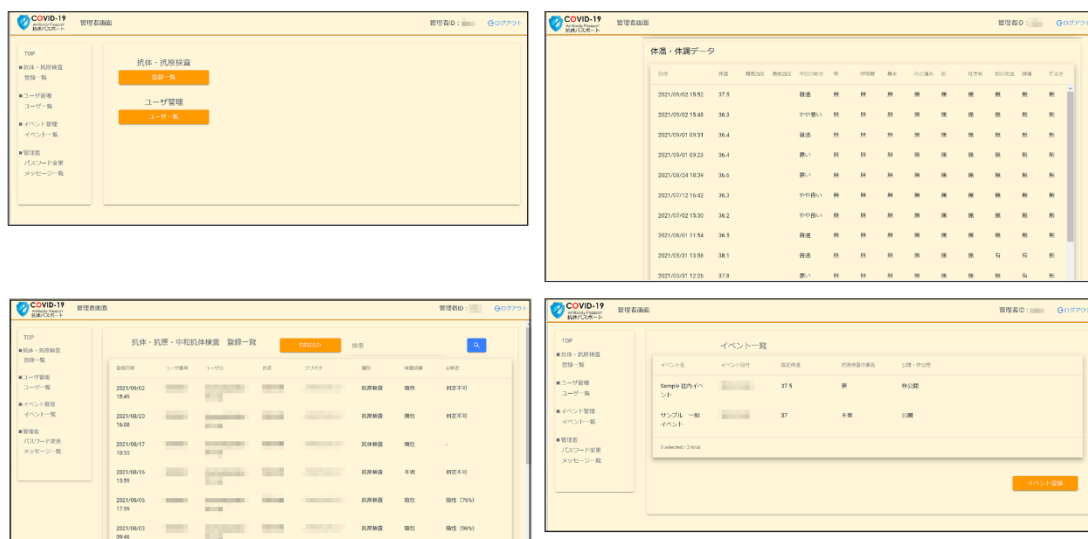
COVID-19 Antibody Passport 抗体パスポート 管理者画面 管理者ID： ログアウト

TOP
■抗体・抗原検査
登録一覧
■ユーザ管理
ユーザ一覧
■イベント管理
イベント一覧
■管理者
パスワード変更
メッセージ一覧

抗体・抗原検査
登録一覧
ユーザ管理
ユーザ一覧

COVID-19 Antibody Passport 抗体パスポート 管理者画面 管理者ID： ログアウト

体温・体調データ

| 日付 | 体温 | | | 今日の体調 | | | | | | | | | |
|---|---|---|---|---|---|---|---|---|---|---|---|---|---|
| 2021/09/02 15:52 | 37.5 | | | 普通 | 無 | 無 | 無 | 無 | 無 | 無 | 無 | 無 | 無 |
| 2021/09/02 15:48 | 36.3 | | | やや悪い | 無 | 無 | 無 | 無 | 無 | 無 | 無 | 無 | 無 |
| 2021/09/01 09:31 | 36.4 | | | 普通 | 無 | 無 | 無 | 無 | 無 | 無 | 無 | 無 | 無 |
| 2021/09/01 09:23 | 36.4 | | | 良い | 無 | 無 | 無 | 無 | 無 | 無 | 無 | 無 | 無 |
| 2021/08/24 18:39 | 36.6 | | | 良い | 無 | 無 | 無 | 無 | 無 | 無 | 無 | 無 | 無 |
| 2021/07/12 16:42 | 36.3 | | | やや良い | 無 | 無 | 無 | 無 | 無 | 無 | 無 | 無 | 無 |
| 2021/07/02 15:30 | 36.2 | | | やや良い | 無 | 無 | 無 | 無 | 無 | 無 | 無 | 無 | 無 |
| 2021/06/01 11:54 | 36.5 | | | 普通 | 無 | 無 | 無 | 無 | 無 | 無 | 無 | 無 | 無 |
| 2021/05/31 13:56 | 38.1 | | | 普通 | 無 | 無 | 無 | 無 | 無 | 無 | 有 | 有 | 無 |
| 2021/05/31 12:26 | 37.8 | | | 良い | 無 | 無 | 無 | 無 | 無 | 無 | 無 | 無 | 無 |

COVID-19 Antibody Passport 抗体パスポート 管理者画面 管理者ID： ログアウト

TOP
■抗体・抗原検査
登録一覧
■ユーザ管理
ユーザ一覧
■イベント管理
イベント一覧
■管理者
パスワード変更
メッセージ一覧

抗体・抗原・中和抗体検査 登録一覧 CSV出力 検索

| 登録日時 | ユーザ番号 | ユーザID | 氏名 | フリガナ | 種別 | 検査結果 | 判定 |
|---|---|---|---|---|---|---|---|
| 2021/09/02 15:45 | | | | | 抗原検査 | 陰性 | 判定不可 |
| 2021/08/20 16:08 | | | | | 抗原検査 | 陽性 | 判定不可 |
| 2021/08/17 10:53 | | | | | 抗体検査 | 陽性 | - |
| 2021/08/16 13:59 | | | | | 抗原検査 | 不明 | 判定不可 |
| 2021/08/03 17:59 | | | | | 抗原検査 | 陽性 | 陽性（76%） |
| 2021/08/03 09:46 | | | | | 抗原検査 | 陽性 | 陽性（96%） |

COVID-19 Antibody Passport 抗体パスポート 管理者画面 管理者ID： ログアウト

TOP
■抗体・抗原検査
登録一覧
■ユーザ管理
ユーザ一覧
■イベント管理
イベント一覧
■管理者
パスワード変更
メッセージ一覧

イベント一覧

| イベント名 | イベント日付 | 設定体温 | 抗体検査の要否 | 公開・非公開 |
|---|---|---|---|---|
| Sample 屋内イベント | | 37.5 | 要 | 非公開 |
| サンプル 一般イベント | | 37 | 不要 | 公開 |

0 selected / 2 total

イベント登録